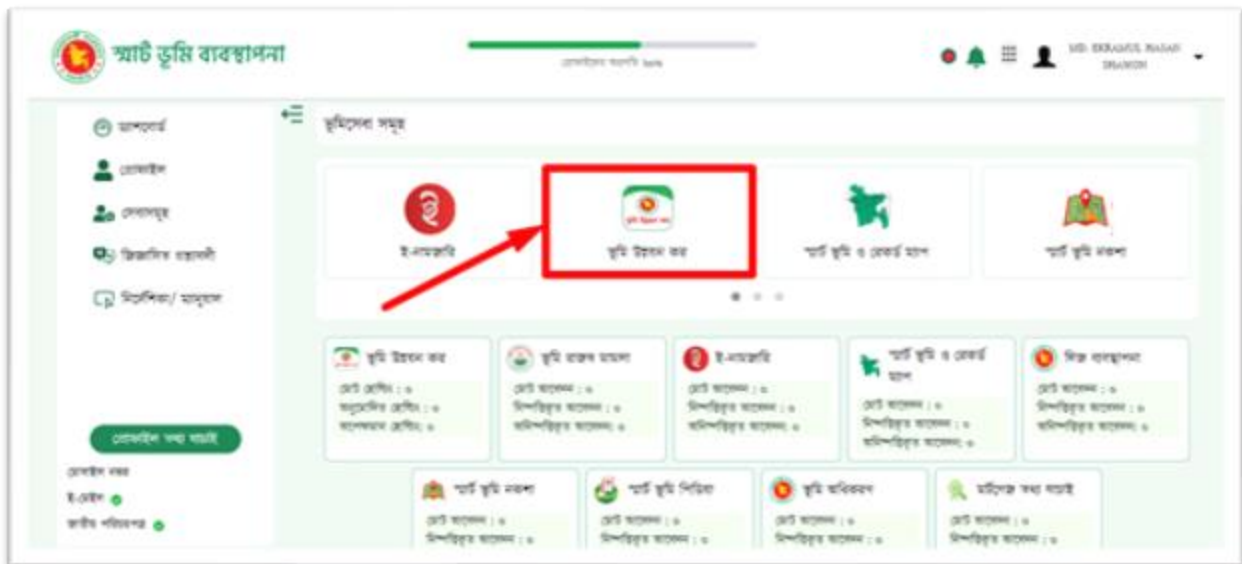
স্মার্ট ভূমি ব্যবস্থাপনা

প্রোফাইল সম্পূর্ণ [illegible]

MD. EKRAMUL HASAN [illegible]

ড্যাশবোর্ড
প্রোফাইল
সেবাসমূহ
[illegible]
নির্দেশিকা/ ম্যানুয়াল

প্রোফাইল তথ্য যাচাই
প্রোফাইল নম্বর
ই-মেইল
জাতীয় পরিচয়পত্র

ভূমিসেবা সমূহ

ই-নামজারি
ভূমি উন্নয়ন কর
স্মার্ট ভূমি ও রেকর্ড রুম
স্মার্ট ভূমি নকশা

ভূমি উন্নয়ন কর
মোট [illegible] : ০
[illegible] : ০
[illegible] : ০

ভূমি রাজস্ব মামলা
মোট আবেদন : ০
নিষ্পত্তিকৃত আবেদন : ০
অনিষ্পত্তিকৃত আবেদন : ০

ই-নামজারি
মোট আবেদন : ০
নিষ্পত্তিকৃত আবেদন : ০
অনিষ্পত্তিকৃত আবেদন : ০

স্মার্ট ভূমি ও রেকর্ড রুম
মোট আবেদন : ০
নিষ্পত্তিকৃত আবেদন : ০
অনিষ্পত্তিকৃত আবেদন : ০

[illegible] ব্যবস্থাপনা
মোট আবেদন : ০
নিষ্পত্তিকৃত আবেদন : ০
অনিষ্পত্তিকৃত আবেদন : ০

স্মার্ট ভূমি নকশা
মোট আবেদন : ০
নিষ্পত্তিকৃত আবেদন : ০

স্মার্ট ভূমি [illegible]
মোট আবেদন : ০
নিষ্পত্তিকৃত আবেদন : ০

ভূমি অধিগ্রহণ
মোট আবেদন : ০
নিষ্পত্তিকৃত আবেদন : ০

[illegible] তথ্য যাচাই
মোট আবেদন : ০
নিষ্পত্তিকৃত আবেদন : ০